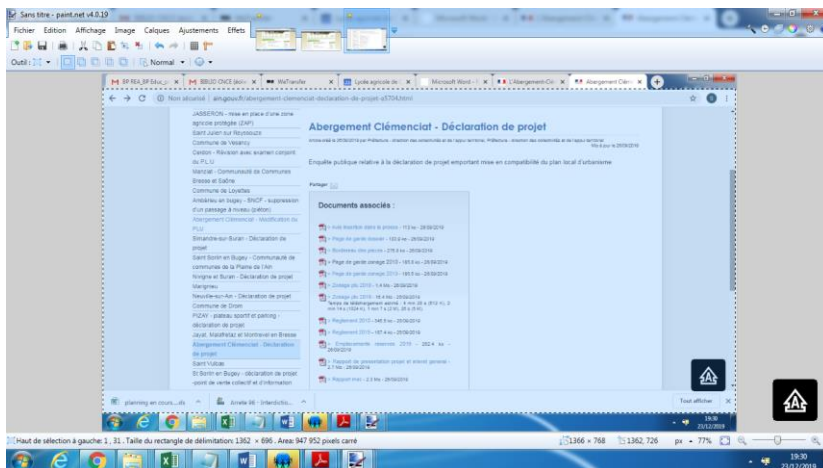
Sans titre - paint.net v4.0.19

Fichier Edition Affichage Image Calques Ajustements Effets

Outil: Normal

BP REA_BP Educ... | BBUD ONCE ... | WeTransfer | Lycée agricole de ... | Microsoft Word - ... | L'Abergement-Clé... | Abergement Clém...

Non sécurisé | ain.gouv.fr/abergement-clemenciat-declaration-de-projet-a3704.html

JASSERON - mise en place d'une zone agricole protégée (ZAP)
Saint Julien sur Reyssouze
Commune de Vesancy
Cerdon - Révision avec examen conjoint du P.L.U
Manziat - Communauté de Communes Bresse et Saône
Commune de Loyettes
Ambérieu en bugey - SNCF - suppression d'un passage à niveau (piéton)
Abergement Clémenciat - Modification du PLU
Simandre-sur-Suran - Déclaration de projet
Saint Sorlin en Bugey - Communauté de communes de la Plaine de l'Ain
Nivigne et Suran - Déclaration de projet
Marignieu
Neuville-sur-Ain - Déclaration de projet
Commune de Drom
PIZAY - plateau sportif et parking - déclaration de projet
Jayat, Malafretaz et Montrevel en Bresse
Abergement Clémenciat - Déclaration de projet
Saint Vulbas
St Sorlin en Bugey - déclaration de projet -point de vente collectif et d'information

Abergement Clémenciat - Déclaration de projet

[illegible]

Enquête publique relative à la déclaration de projet emportant mise en compatibilité du plan local d'urbanisme

Partager

Documents associés :

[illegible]

planning en cours....xls
Arrete 66 - Interdictio....
Tout afficher

19:30
23/12/2019

Haut de sélection à gauche 1, 31. Taille du rectangle de délimitation: 1362 × 696. Aera: 947 952 pixels carré
1366 × 768 | 1362, 726 | px | 77%

19:30
23/12/2019